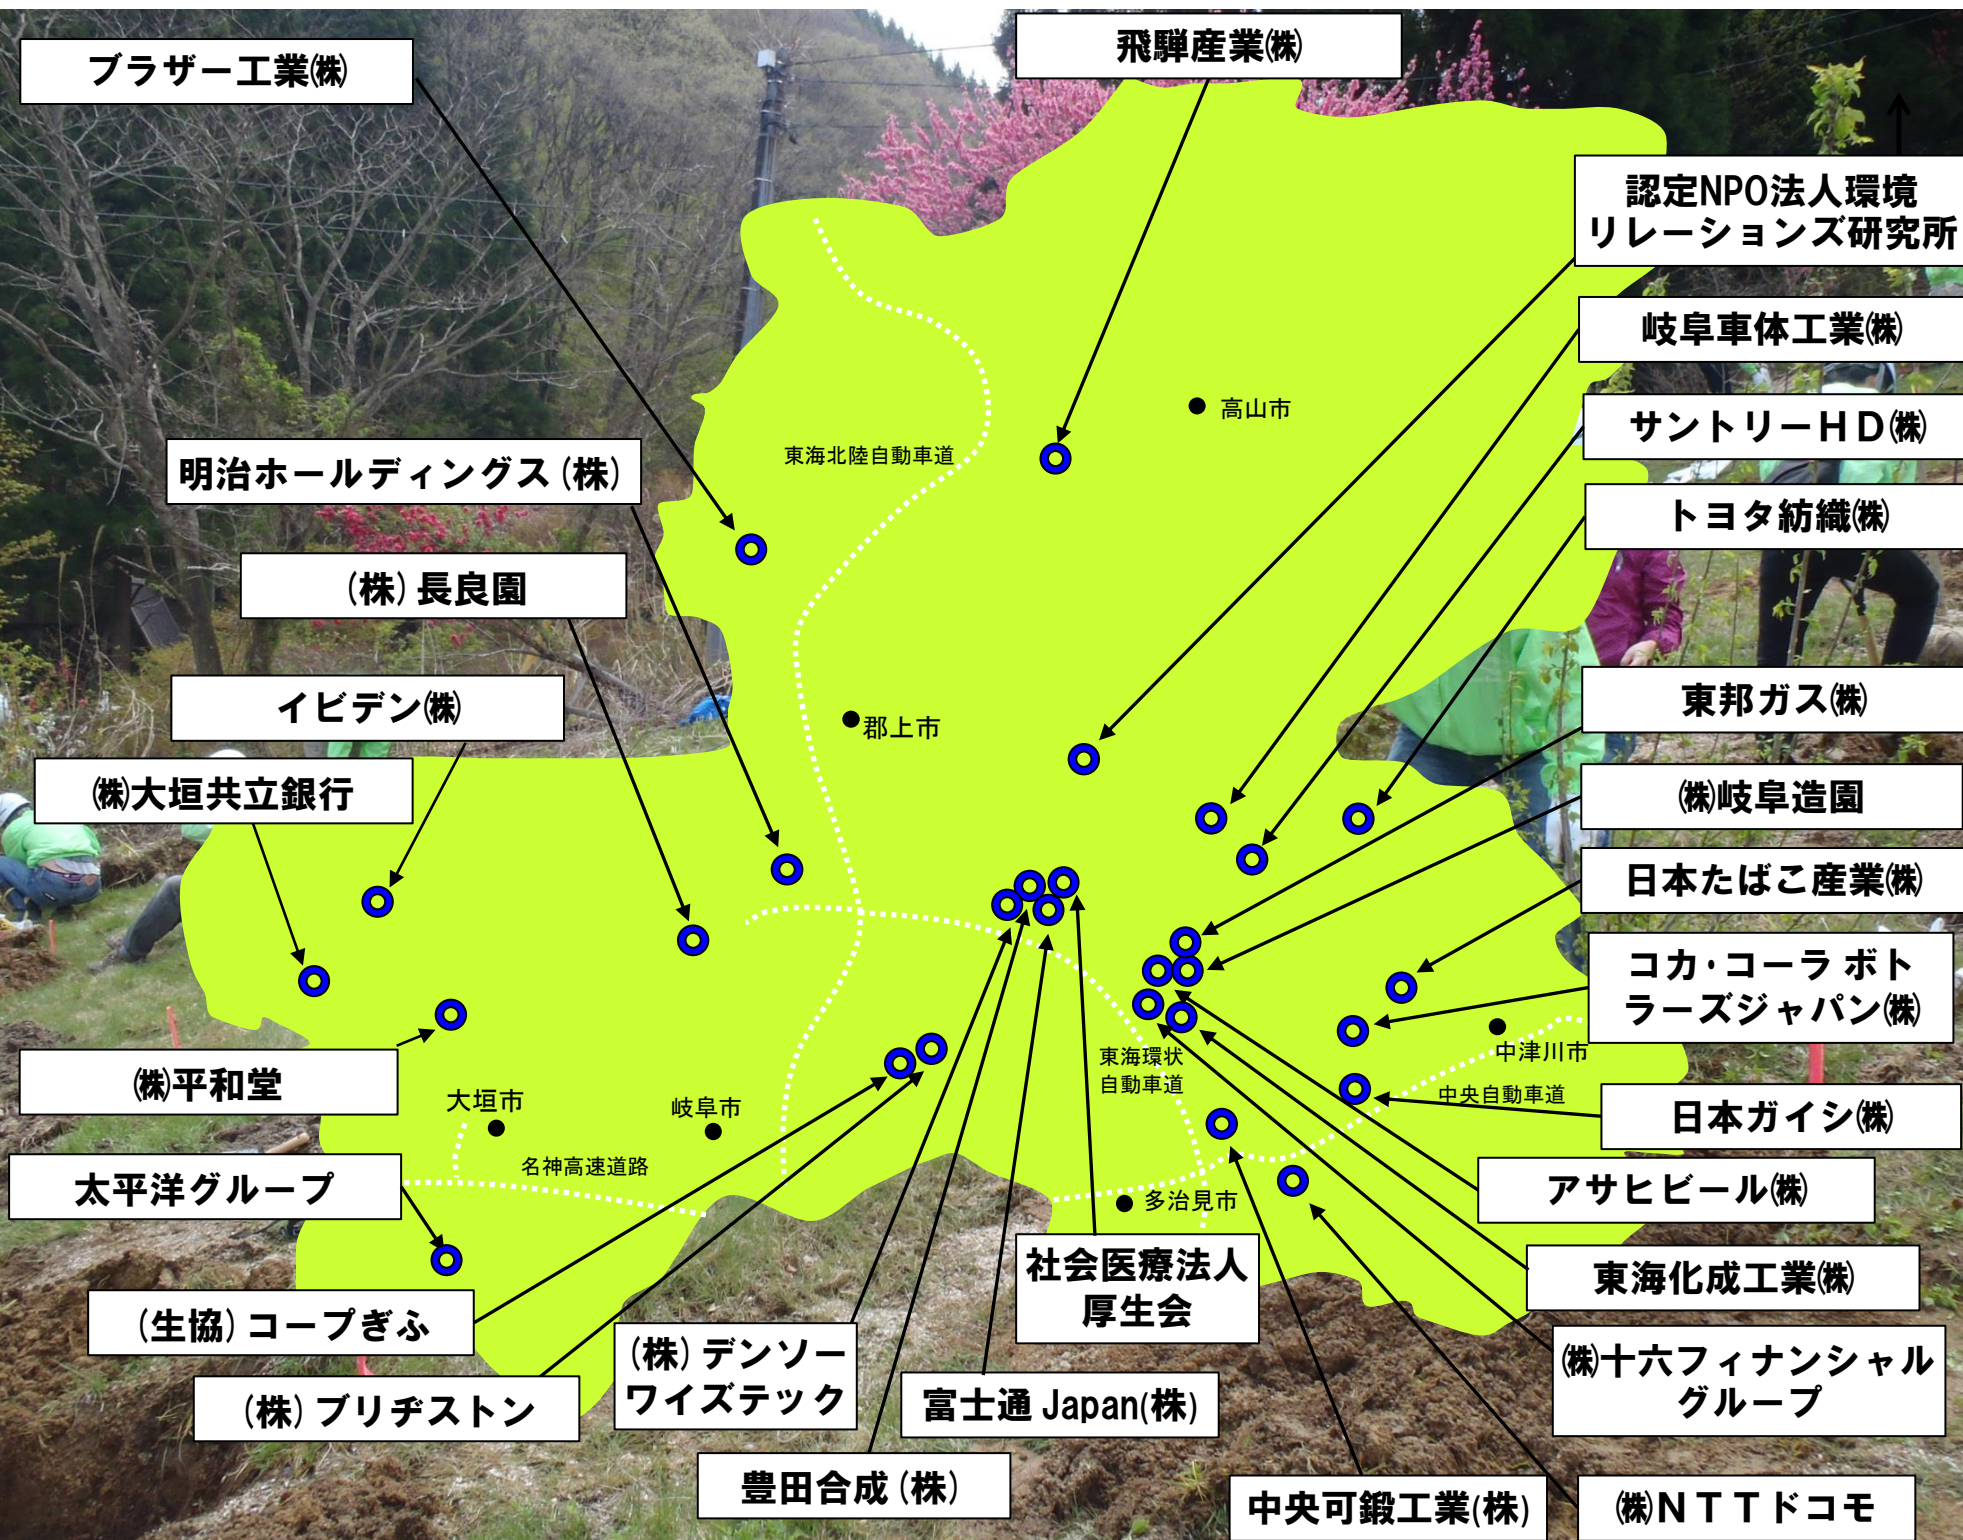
ブラザー工業㈱

飛騨産業㈱

認定NPO法人環境リレーションズ研究所

岐阜車体工業㈱

サントリーＨＤ㈱

トヨタ紡織㈱

高山市

東海北陸自動車道

明治ホールディングス（株）

（株）長良園

イビデン㈱

郡上市

東邦ガス㈱

㈱大垣共立銀行

㈱岐阜造園

日本たばこ産業㈱

コカ･コーラ ボトラーズジャパン㈱

中津川市

中央自動車道

東海環状自動車道

㈱平和堂

大垣市

岐阜市

名神高速道路

日本ガイシ㈱

太平洋グループ

多治見市

アサヒビール㈱

社会医療法人厚生会

東海化成工業㈱

（生協）コープぎふ

（株）デンソーワイズテック

富士通 Japan(株)

㈱十六フィナンシャルグループ

（株）ブリヂストン

豊田合成（株）

中央可鍛工業(株)

㈱ＮＴＴドコモ